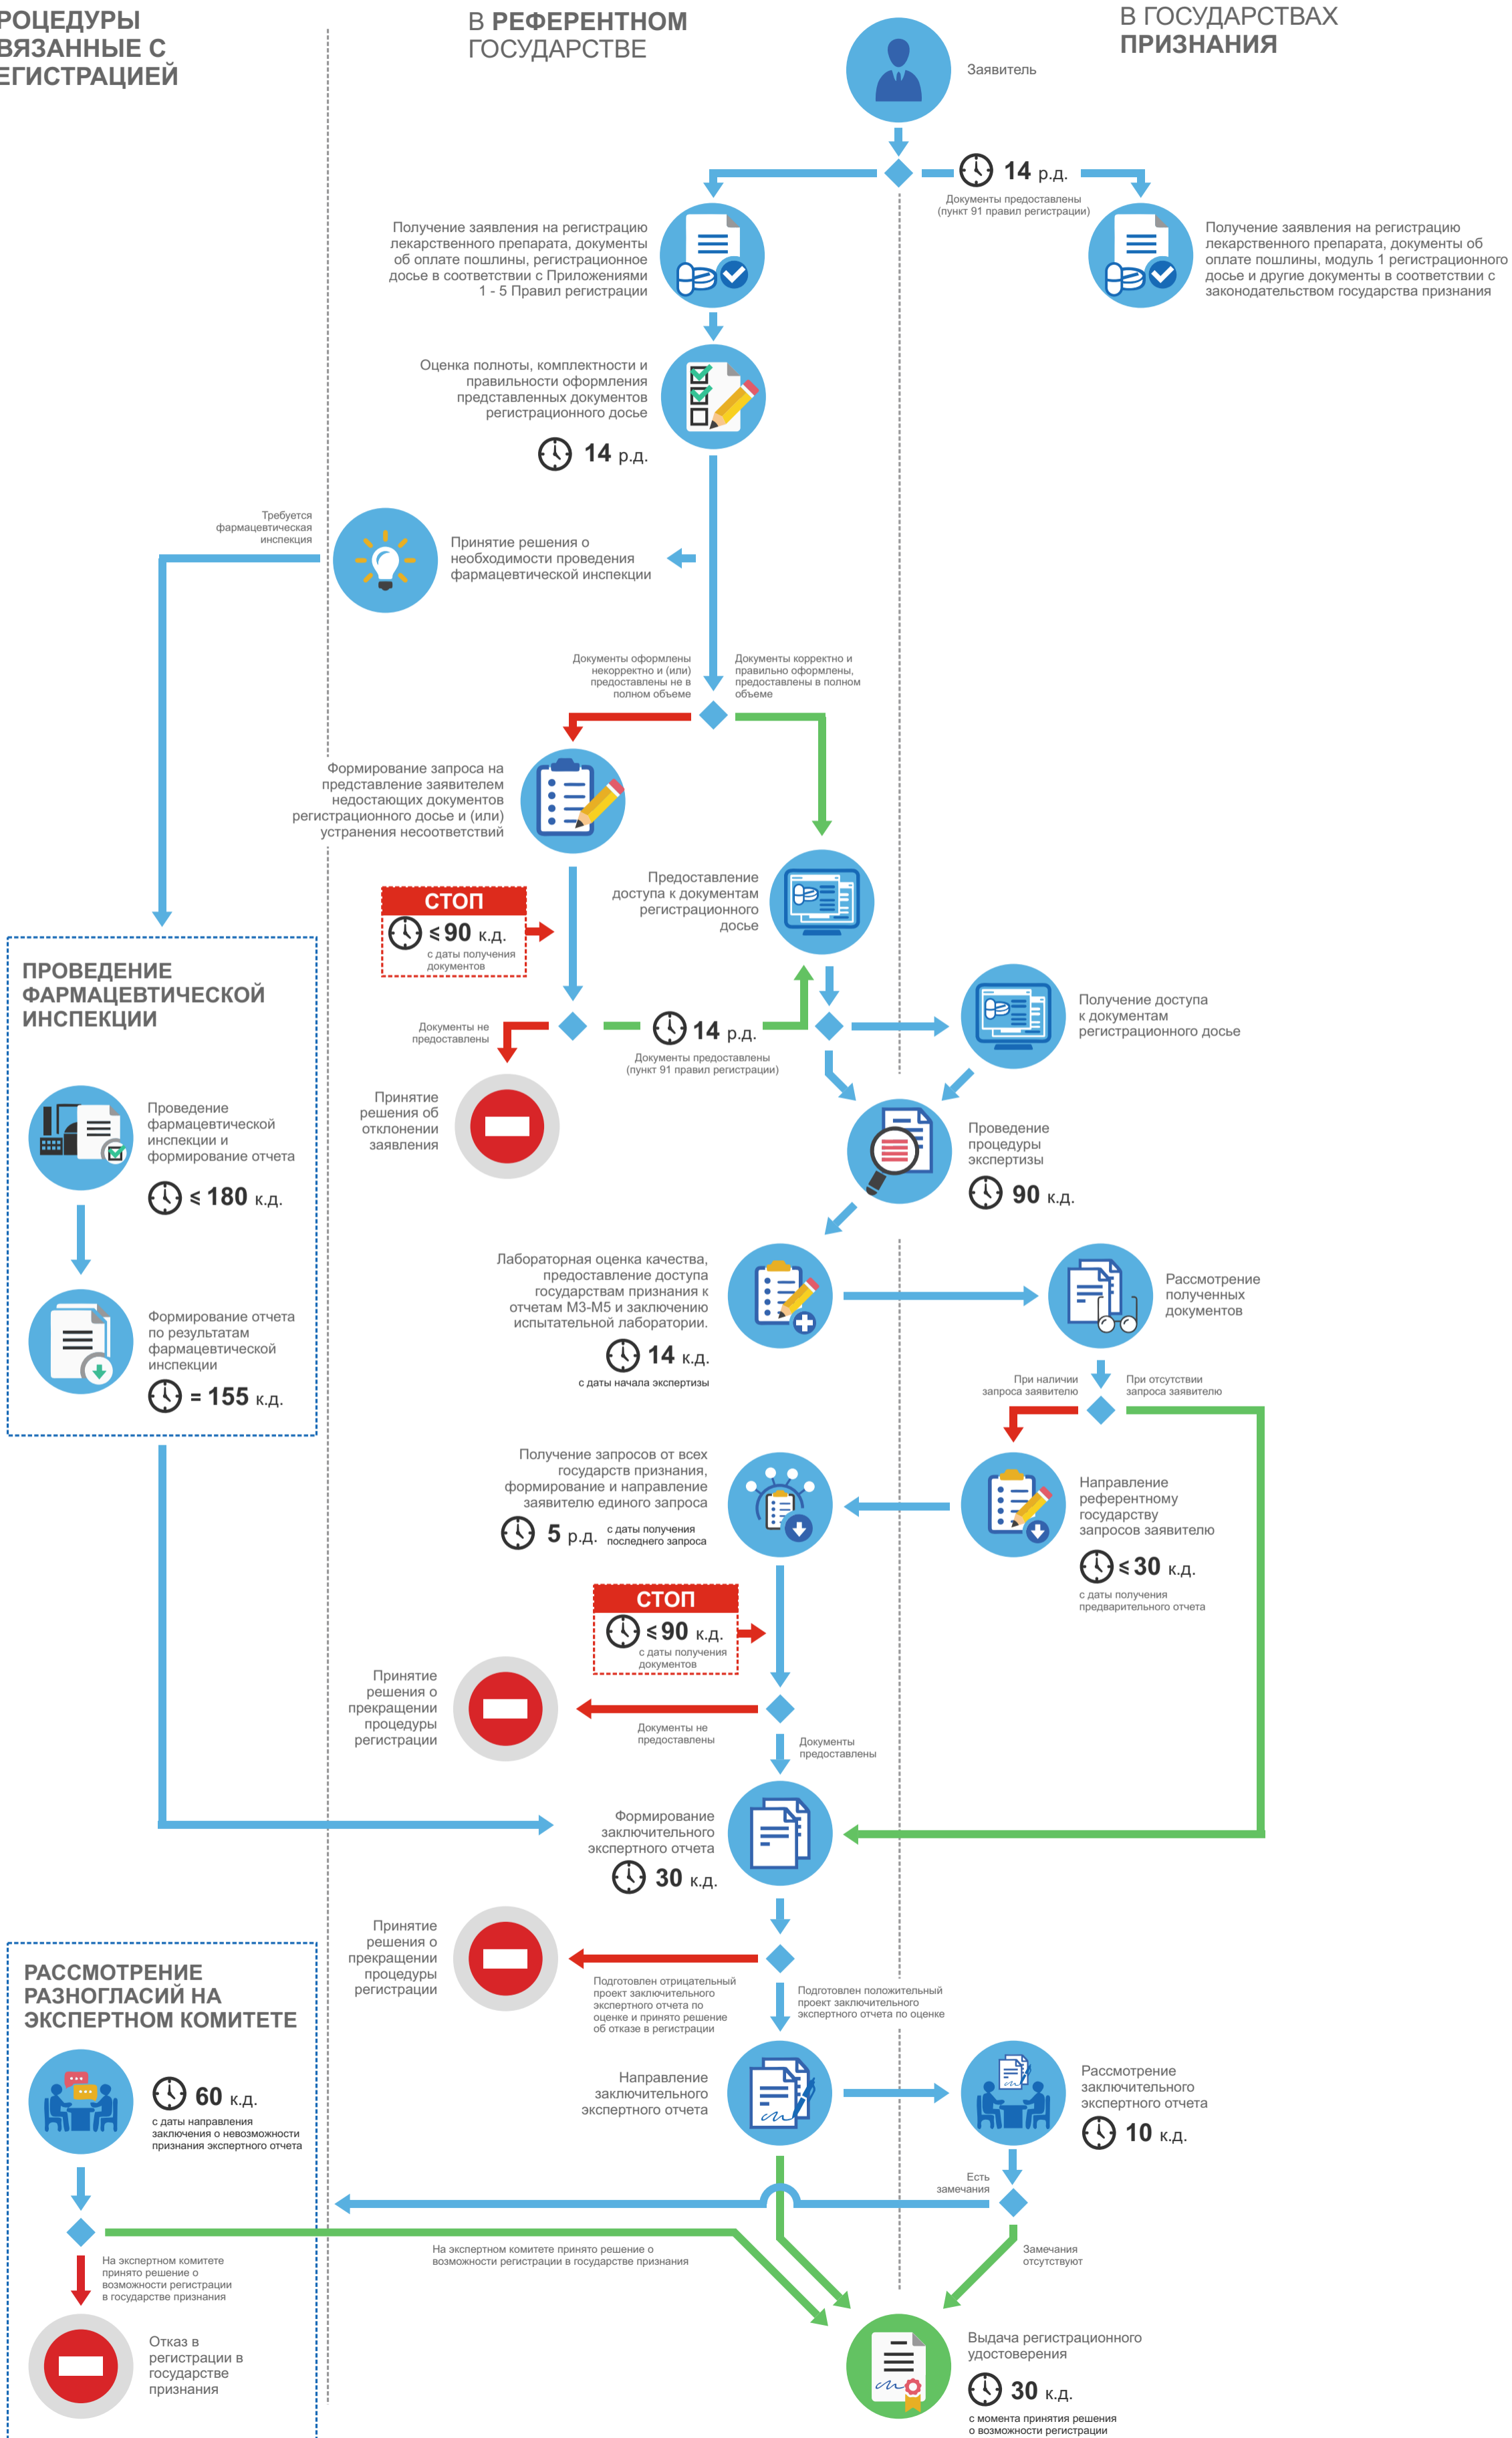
РОЦЕДУРЫ ВЯЗАННЫЕ С ЕГИСТРАЦИЕЙ

В РЕФЕРЕНТНОМ ГОСУДАРСТВЕ

В ГОСУДАРСТВАХ ПРИЗНАНИЯ

Заявитель

14 р.д.
Документы предоставлены (пункт 91 правил регистрации)

Получение заявления на регистрацию лекарственного препарата, документы об оплате пошлины, регистрационное досье в соответствии с Приложениями 1 - 5 Правил регистрации

Получение заявления на регистрацию лекарственного препарата, документы об оплате пошлины, модуль 1 регистрационного досье и другие документы в соответствии с законодательством государства признания

Оценка полноты, комплектности и правильности оформления представленных документов регистрационного досье
14 р.д.

Требуется фармацевтическая инспекция

Принятие решения о необходимости проведения фармацевтической инспекции

Документы оформлены некорректно и (или) предоставлены не в полном объеме

Документы корректно и правильно оформлены, предоставлены в полном объеме

Формирование запроса на представление заявителем недостающих документов регистрационного досье и (или) устранения несоответствий

СТОП
≤ 90 к.д.
с даты получения документов

Предоставление доступа к документам регистрационного досье

ПРОВЕДЕНИЕ ФАРМАЦЕВТИЧЕСКОЙ ИНСПЕКЦИИ

Документы не предоставлены

14 р.д.
Документы предоставлены (пункт 91 правил регистрации)

Получение доступа к документам регистрационного досье

Проведение фармацевтической инспекции и формирование отчета
≤ 180 к.д.

Принятие решения об отклонении заявления

Проведение процедуры экспертизы
90 к.д.

Лабораторная оценка качества, предоставление доступа государствам признания к отчетам М3-М5 и заключению испытательной лаборатории.
14 к.д.
с даты начала экспертизы

Рассмотрение полученных документов

Формирование отчета по результатам фармацевтической инспекции
= 155 к.д.

При наличии запроса заявителю

При отсутствии запроса заявителю

Получение запросов от всех государств признания, формирование и направление заявителю единого запроса
5 р.д.
с даты получения последнего запроса

Направление референтному государству запросов заявителю
≤ 30 к.д.
с даты получения предварительного отчета

СТОП
≤ 90 к.д.
с даты получения документов

Принятие решения о прекращении процедуры регистрации

Документы не предоставлены

Документы предоставлены

Формирование заключительного экспертного отчета
30 к.д.

Принятие решения о прекращении процедуры регистрации

Подготовлен отрицательный проект заключительного экспертного отчета по оценке и принято решение об отказе в регистрации

Подготовлен положительный проект заключительного экспертного отчета по оценке

РАССМОТРЕНИЕ РАЗНОГЛАСИЙ НА ЭКСПЕРТНОМ КОМИТЕТЕ

60 к.д.
с даты направления заключения о невозможности признания экспертного отчета

Направление заключительного экспертного отчета

Рассмотрение заключительного экспертного отчета
10 к.д.

Есть замечания

На экспертном комитете принято решение о возможности регистрации в государстве признания

Замечания отсутствуют

На экспертном комитете принято решение о возможности регистрации в государстве признания

Отказ в регистрации в государстве признания

Выдача регистрационного удостоверения
30 к.д.
с момента принятия решения о возможности регистрации